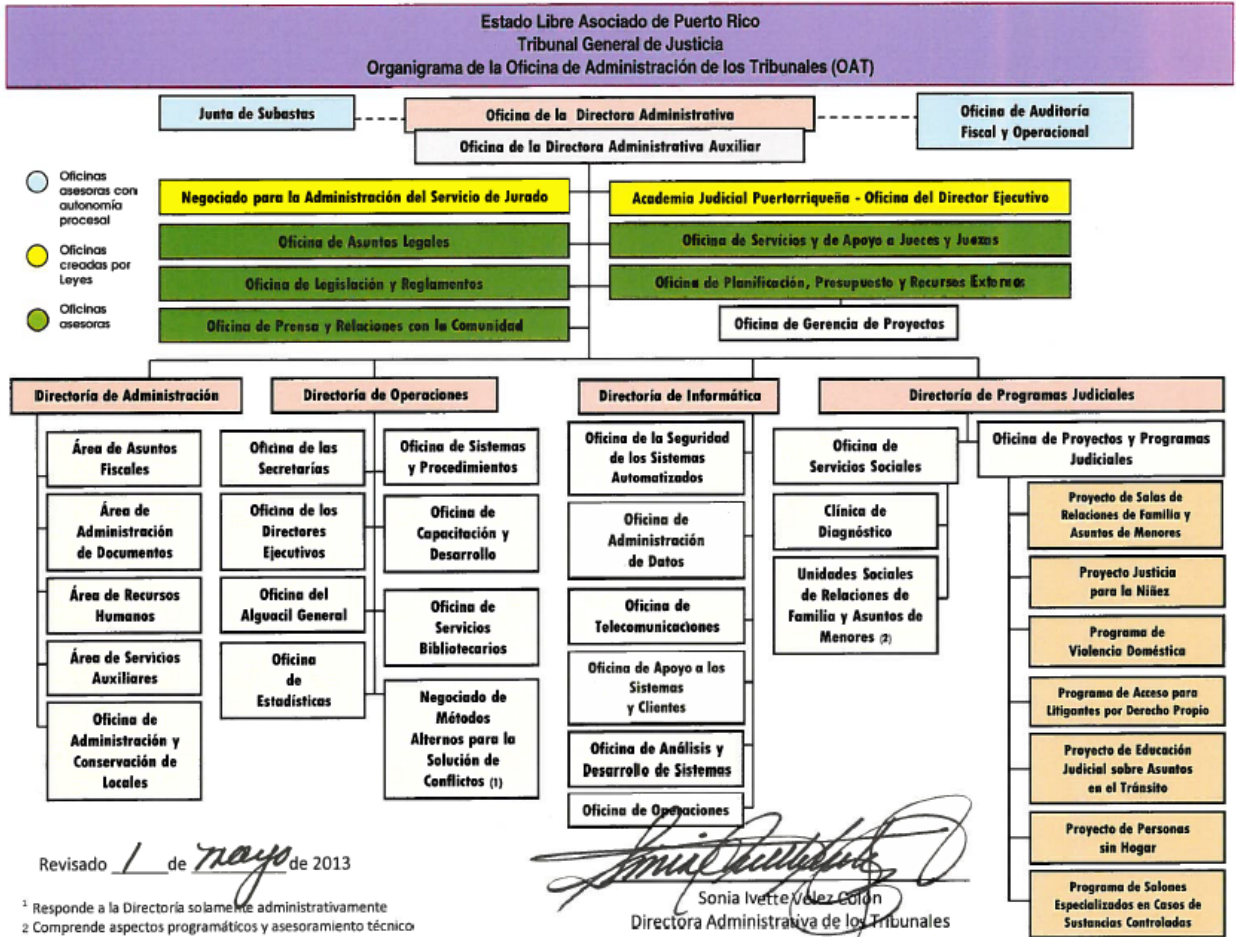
Estado Libre Asociado de Puerto Rico
Tribunal General de Justicia
Organigrama de la Oficina de Administración de los Tribunales (OAT)

Junta de Subastas

Oficina de la Directora Administrativa

Oficina de Auditoría Fiscal y Operacional

Oficina de la Directora Administrativa Auxiliar

Oficinas asesoras con autonomía procesal

Oficinas creadas por Leyes

Oficinas asesoras

Negociado para la Administración del Servicio de Jurado

Academia Judicial Puertorriqueña - Oficina del Director Ejecutivo

Oficina de Asuntos Legales

Oficina de Servicios y de Apoyo a Jueces y Juezas

Oficina de Legislación y Reglamentos

Oficina de Planificación, Presupuesto y Recursos Externos

Oficina de Prensa y Relaciones con la Comunidad

Oficina de Gerencia de Proyectos

Directoría de Administración

Área de Asuntos Fiscales

Área de Administración de Documentos

Área de Recursos Humanos

Área de Servicios Auxiliares

Oficina de Administración y Conservación de Locales

Directoría de Operaciones

Oficina de las Secretarías

Oficina de los Directores Ejecutivos

Oficina del Alguacil General

Oficina de Estadísticas

Oficina de Sistemas y Procedimientos

Oficina de Capacitación y Desarrollo

Oficina de Servicios Bibliotecarios

Negociado de Métodos Alternos para la Solución de Conflictos (1)

Directoría de Informática

Oficina de la Seguridad de los Sistemas Automatizados

Oficina de Administración de Datos

Oficina de Telecomunicaciones

Oficina de Apoyo a los Sistemas y Clientes

Oficina de Análisis y Desarrollo de Sistemas

Oficina de Operaciones

Directoría de Programas Judiciales

Oficina de Servicios Sociales

Clínica de Diagnóstico

Unidades Sociales de Relaciones de Familia y Asuntos de Menores (2)

Oficina de Proyectos y Programas Judiciales

Proyecto de Salas de Relaciones de Familia y Asuntos de Menores

Proyecto Justicia para la Niñez

Programa de Violencia Doméstica

Programa de Acceso para Litigantes por Derecho Propio

Proyecto de Educación Judicial sobre Asuntos en el Tránsito

Proyecto de Personas sin Hogar

Programa de Salones Especializados en Casos de Sustancias Controladas

Revisado 1 de mayo de 2013

¹ Responde a la Directoría solamente administrativamente
2 Comprende aspectos programáticos y asesoramiento técnico

Sonia Ivette Vélez Colón
Directora Administrativa de los Tribunales